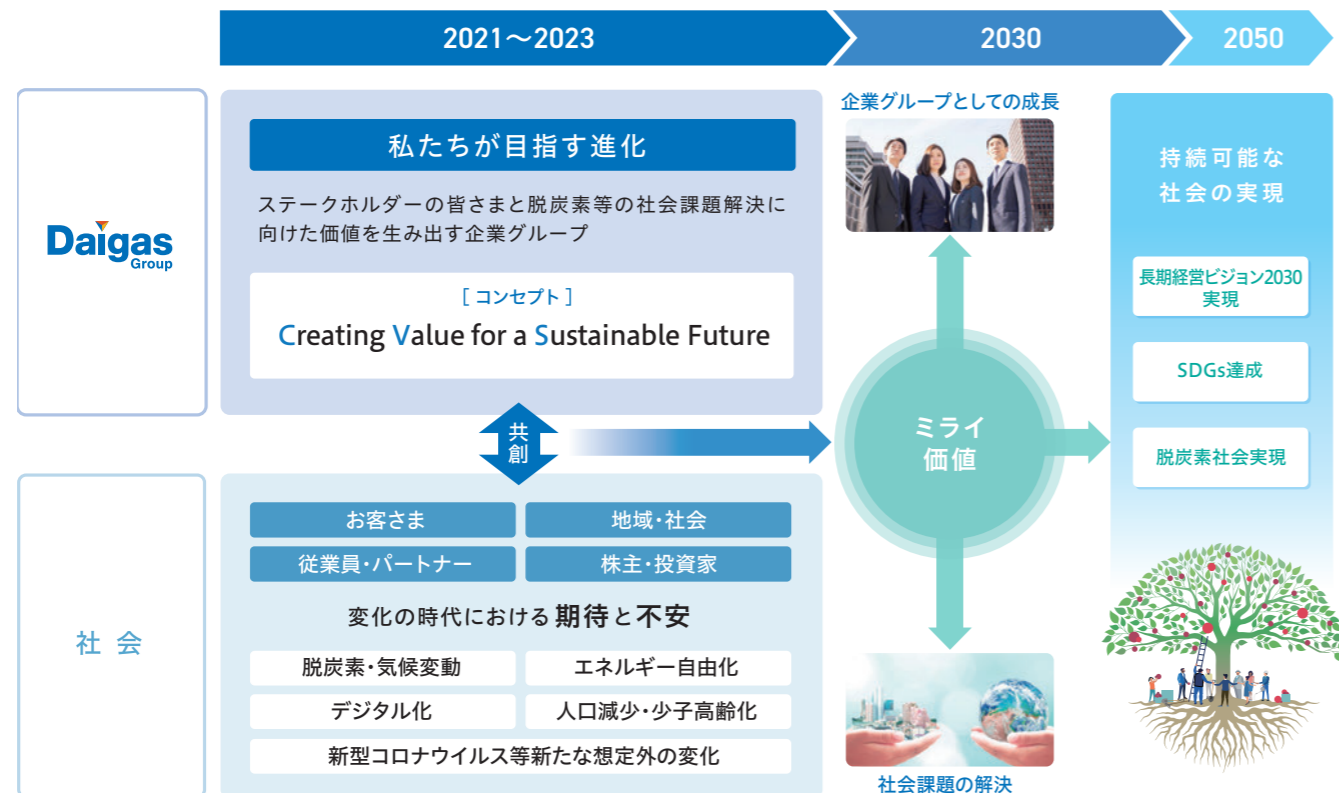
2021～2023

2030

2050

Daigas Group

私たちが目指す進化

ステークホルダーの皆さまと脱炭素等の社会課題解決に向けた価値を生み出す企業グループ

［コンセプト］

Creating Value for a Sustainable Future

企業グループとしての成長

持続可能な社会の実現

長期経営ビジョン2030実現

SDGs達成

脱炭素社会実現

共創

ミライ価値

社会

お客さま

地域・社会

従業員・パートナー

株主・投資家

変化の時代における期待と不安

脱炭素・気候変動

エネルギー自由化

デジタル化

人口減少・少子高齢化

新型コロナウイルス等新たな想定外の変化

社会課題の解決